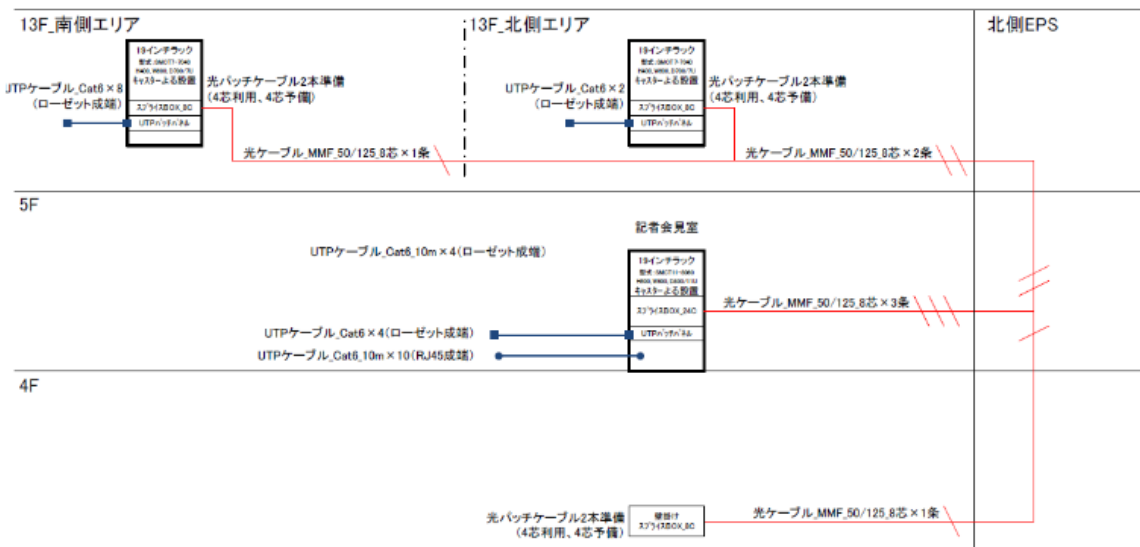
13F_南側エリア

19インチラック
型式:SMOT7-2040
H400,W600,D700(7U)
キャスターよる設置

スプライスBOX_8C

UTPパッチパネル

UTPケーブル_Cat6×8
(ローゼット成端)

光パッチケーブル2本準備
(4芯利用、4芯予備)

光ケーブル_MMF_50/125_8芯×1条

13F_北側エリア

19インチラック
型式:SMOT7-2040
H400,W600,D700(7U)
キャスターよる設置

スプライスBOX_8C

UTPパッチパネル

UTPケーブル_Cat6×2
(ローゼット成端)

光パッチケーブル2本準備
(4芯利用、4芯予備)

光ケーブル_MMF_50/125_8芯×2条

北側EPS

5F

記者会見室

UTPケーブル_Cat6_10m×4(ローゼット成端)

19インチラック
型式:SMOT11-6060
H400,W600,D600(11U)
キャスターよる設置

スプライスBOX_24C

UTPパッチパネル

光ケーブル_MMF_50/125_8芯×3条

UTPケーブル_Cat6×4(ローゼット成端)

UTPケーブル_Cat6_10m×10(RJ45成端)

4F

光パッチケーブル2本準備
(4芯利用、4芯予備)

壁掛け
スプライスBOX_8C

光ケーブル_MMF_50/125_8芯×1条